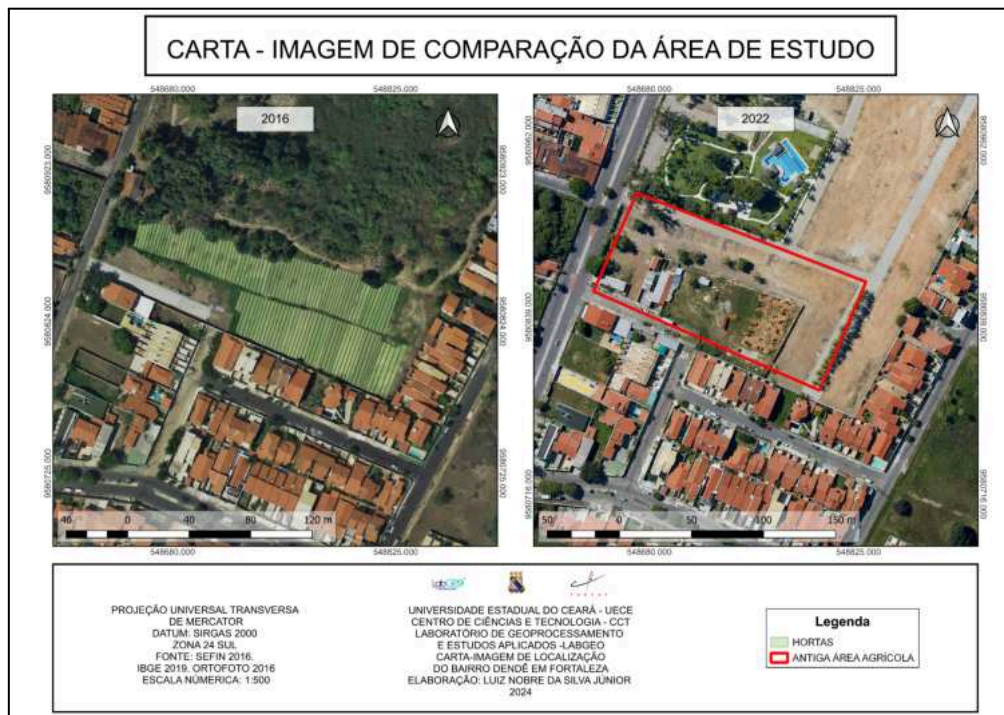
CARTA - IMAGEM DE COMPARAÇÃO DA ÁREA DE ESTUDO

548680.000 548825.000

2016

9586923.000 9586923.000

9586824.000 9586824.000

9586725.000 9586725.000

40 0 40 80 120 m

548680.000 548825.000

548680.000 548825.000

2022

9586962.000 9586962.000

9586839.000 9586839.000

9586716.000 9586716.000

50 0 50 100 150 m

548680.000 548825.000

PROJEÇÃO UNIVERSAL TRANSVERSA DE MERCATOR
DATUM: SIRGAS 2000
ZONA 24 SUL
FONTE: SEFIN 2016,
IBGE 2019. ORTOFOTO 2016
ESCALA NUMÉRICA: 1:500

UNIVERSIDADE ESTADUAL DO CEARÁ - UECE
CENTRO DE CIÊNCIAS E TECNOLOGIA - CCT
LABORATÓRIO DE GEOPROCESSAMENTO
E ESTUDOS APLICADOS -LABGEO
CARTA-IMAGEM DE LOCALIZAÇÃO
DO BAIRRO DENDÊ EM FORTALEZA
ELABORAÇÃO: LUIZ NOBRE DA SILVA JÚNIOR
2024

Legenda
HORTAS
ANTIGA ÁREA AGRÍCOLA